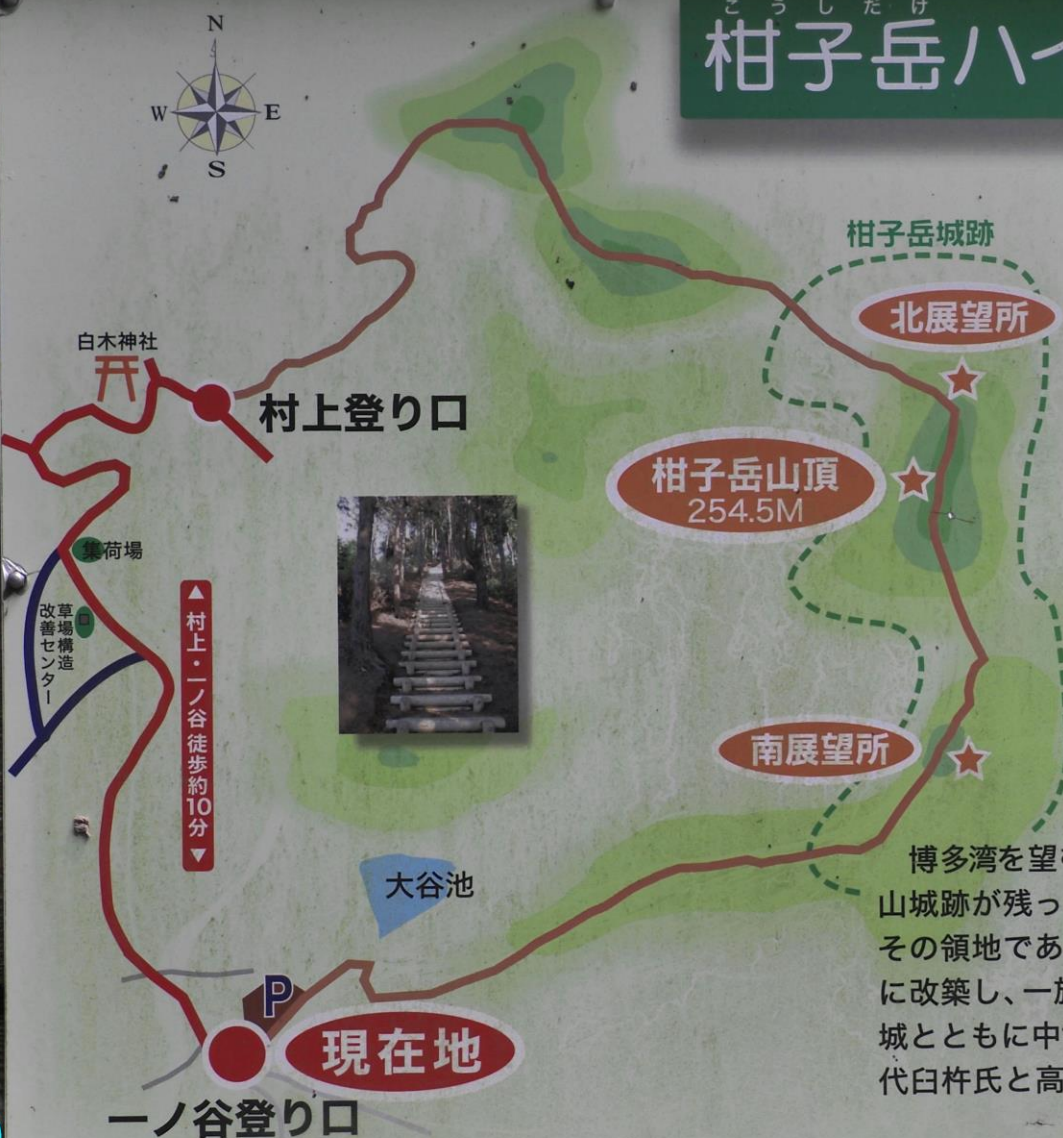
こうしだけ
柑子岳ハー

N
W E
S

柑子岳城跡
北展望所
白木神社
村上登り口
柑子岳山頂
254.5M
集荷場
草場構造改善センター
▲村上・一ノ谷徒歩約10分▼
南展望所
大谷池
P
現在地
一ノ谷登り口

博多湾を望
山城跡が残っ
その領地であ
に改築し、一
城とともに中
代臼杵氏と高